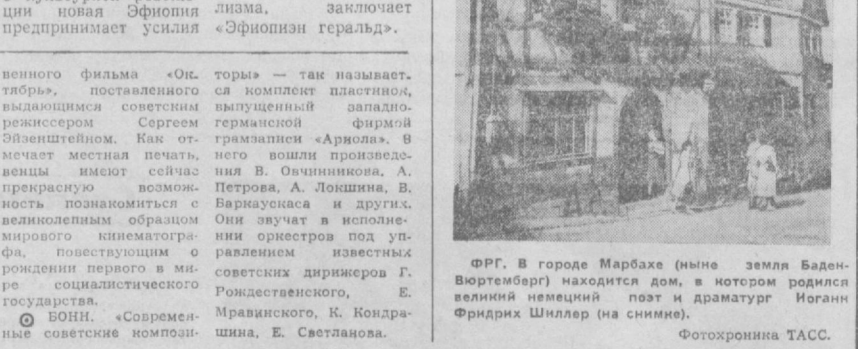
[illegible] ции новая Эфиопия предпринимает усилия

лизма, заключает «Эфиопиэн геральд».

венного фильма «Октябрь», поставленного выдающимся советским режиссером Сергеем Эйзенштейном. Как отмечает местная печать, венцы имеют сейчас прекрасную возможность познакомиться с великолепным образцом мирового кинематографа, повествующим о рождении первого в мире социалистического государства.

БОНН. «Современные советские композиторы» — так называется комплект пластинок, выпущенный западногерманской фирмой грамзаписи «Ариола». В него вошли произведения В. Овчинникова, А. Петрова, А. Локшина, В. Баркаускаса и других. Они звучат в исполнении оркестров под управлением известных советских дирижеров Г. Рождественского, Е. Мравинского, К. Кондрашина, Е. Светланова.

ФРГ. В городе Марбахе (ныне земля Баден-Вюртемберг) находится дом, в котором родился великий немецкий поэт и драматург Иоганн Фридрих Шиллер (на снимке).

Фотохроника ТАСС.